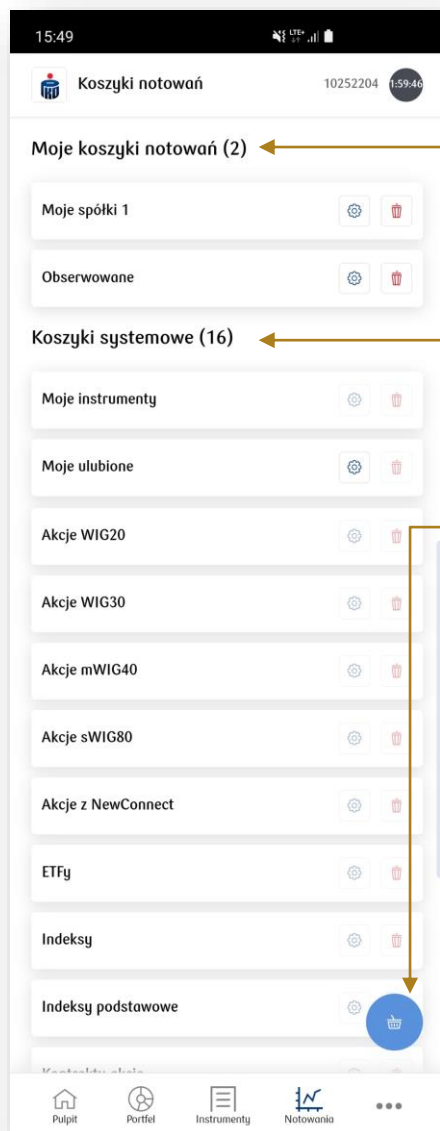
15:49

Koszyki notowań 10252204 1:59:46

Moje koszyki notowań (2)

Moje spółki 1

Obserwowane

Koszyki systemowe (16)

Moje instrumenty

Moje ulubione

Akcje WIG20

Akcje WIG30

Akcje mWIG40

Akcje sWIG80

Akcje z NewConnect

ETFy

Indeksy

Indeksy podstawowe

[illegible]

Pulpit Portfel Instrumenty Notowania •••